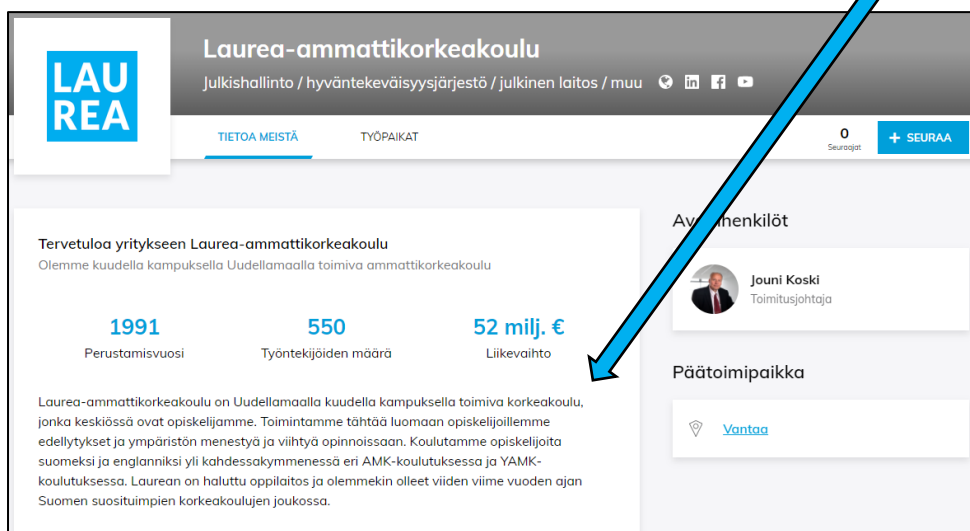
LAU
REA

Laurea-ammattikorkeakoulu

Julkishallinto / hyväntekeväisyysjärjestö / julkinen laitos / muu

TIETOA MEISTÄ

TYÖPAIKAT

0
Seuraajat

+ SEURAA

Tervetuloa yritykseen Laurea-ammattikorkeakoulu
Olemme kuudella kampuksella Uudellamaalla toimiva ammattikorkeakoulu

| 1991 | 550 | 52 milj. € |
|---|---|---|
| Perustamisvuosi | Työntekijöiden määrä | Liikevaihto |

Laurea-ammattikorkeakoulu on Uudellamaalla kuudella kampuksella toimiva korkeakoulu, jonka keskiössä ovat opiskelijamme. Toimintamme tähtää luomaan opiskelijoillemme edellytykset ja ympäristön menestyä ja viihtyä opinnoissaan. Koulutamme opiskelijoita suomeksi ja englanniksi yli kahdessakymmenessä eri AMK-koulutuksessa ja YAMK-koulutuksessa. Laurean on haluttu oppilaitos ja olemmekin olleet viiden viime vuoden ajan Suomen suosituimpien korkeakoulujen joukossa.

Av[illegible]henkilöt

Jouni Koski
Toimitusjohtaja

Päätoimipaikka

Vantaa